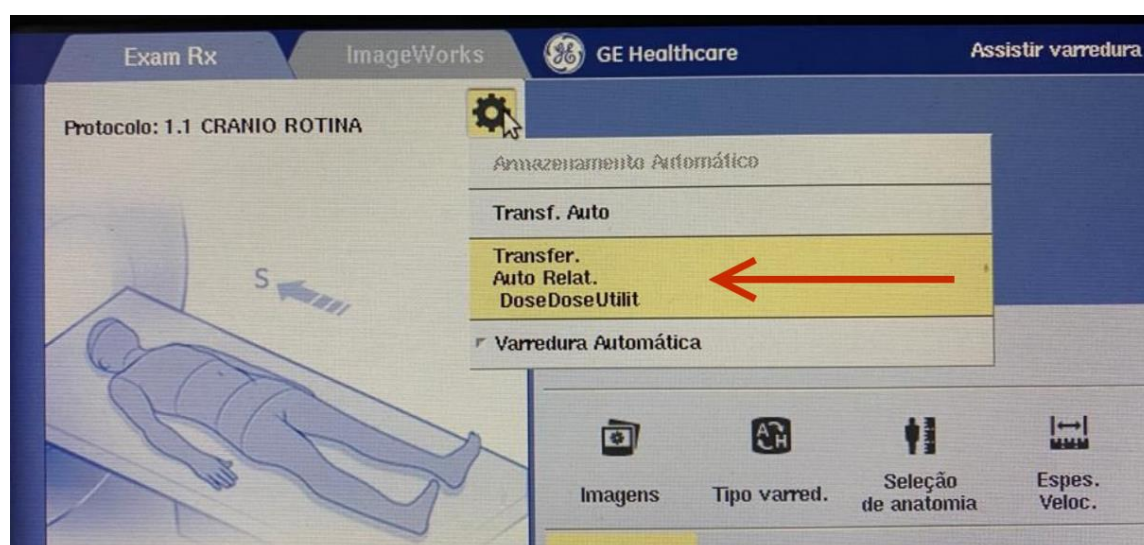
Exam Rx
ImageWorks
GE Healthcare
Assistir varredura

Protocolo: 1.1 CRANIO ROTINA

Armazenamento Automático
Transf. Auto
Transfer. Auto Relat. DoseDoseUtilit
Varredura Automática

S

Imagens
Tipo varred.
Seleção de anatomia
Espes. Veloc.